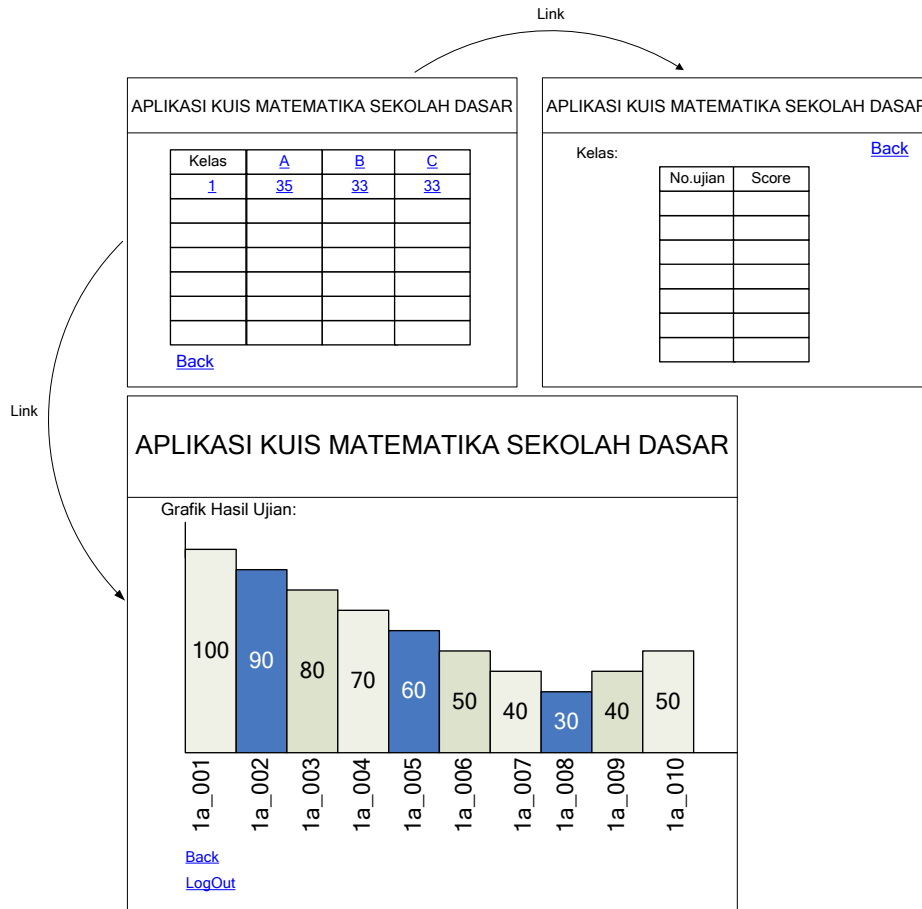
Link

APLIKASI KUIS MATEMATIKA SEKOLAH DASAR

| Kelas | A | B | C |
|---|---|---|---|
| 1 | 35 | 33 | 33 |
| | | | |
| | | | |
| | | | |
| | | | |
| | | | |
| | | | |

Back

APLIKASI KUIS MATEMATIKA SEKOLAH DASAR

Kelas:

Back

| No.ujian | Score |
|---|---|
| | |
| | |
| | |
| | |
| | |
| | |
| | |

Link

APLIKASI KUIS MATEMATIKA SEKOLAH DASAR

Grafik Hasil Ujian:

100 90 80 70 60 50 40 30 40 50

1a_001 1a_002 1a_003 1a_004 1a_005 1a_006 1a_007 1a_008 1a_009 1a_010

Back

LogOut